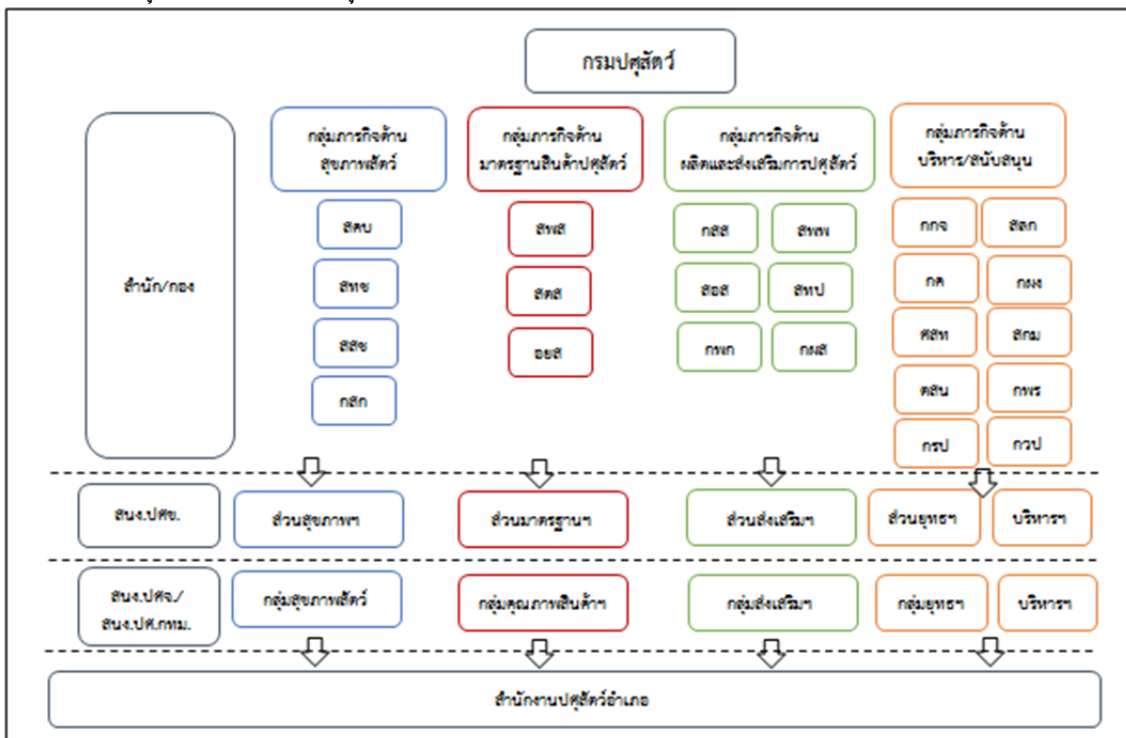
กรมปศุสัตว์

สำนัก/กอง

กลุ่มภารกิจด้านสุขภาพสัตว์

สคบ

สพช

สสช

กสก

กลุ่มภารกิจด้านมาตรฐานสินค้าปศุสัตว์

สพส

สตส

อยส

กลุ่มภารกิจด้านผลิตและส่งเสริมการปศุสัตว์

กสส

สพพ

สอส

สทป

กพก

กผส

กลุ่มภารกิจด้านบริหาร/สนับสนุน

กกจ

สลก

กค

กผง

ศสท

สกม

ตสน

กพร

กรป

กวป

สนง.ปศข.

ส่วนสุขภาพฯ

ส่วนมาตรฐานฯ

ส่วนส่งเสริมฯ

ส่วนยุทธฯ

บริหารฯ

สนง.ปศจ./สนง.ปศ.กทม.

กลุ่มสุขภาพสัตว์

กลุ่มคุณภาพสินค้าฯ

กลุ่มส่งเสริมฯ

กลุ่มยุทธฯ

บริหารฯ

สำนักงานปศุสัตว์อำเภอ